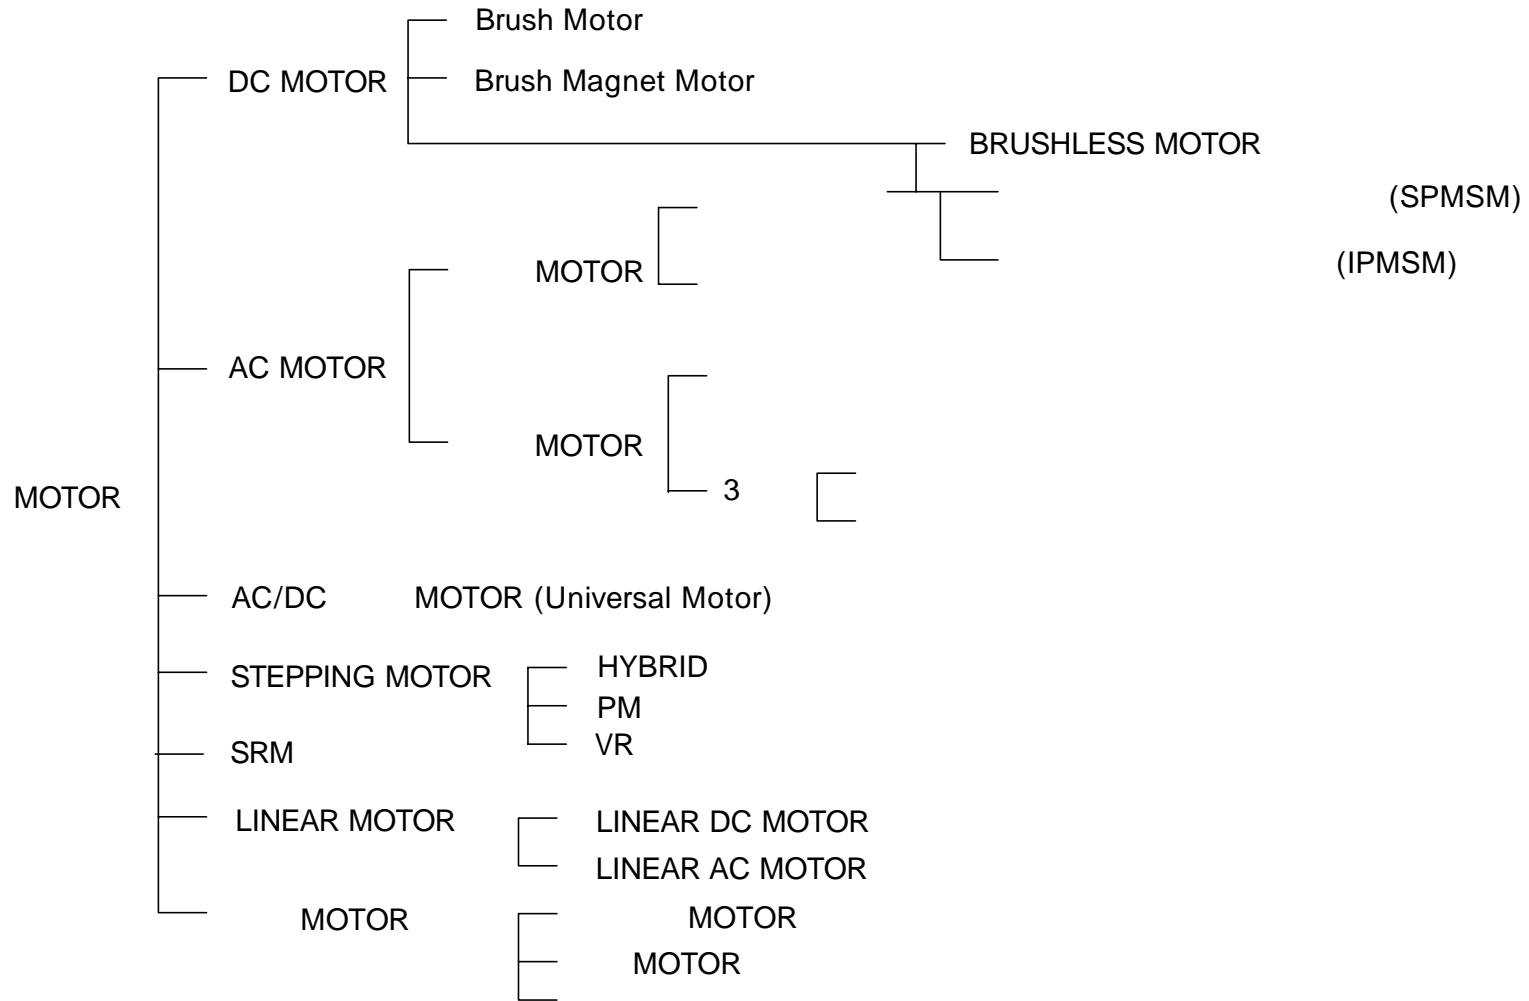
MOTOR

DC MOTOR
Brush Motor
Brush Magnet Motor
BRUSHLESS MOTOR
(SPMSM)
(IPMSM)

AC MOTOR
MOTOR
MOTOR
3

AC/DC MOTOR (Universal Motor)

STEPPING MOTOR
HYBRID
PM
VR

SRM

LINEAR MOTOR
LINEAR DC MOTOR
LINEAR AC MOTOR

MOTOR
MOTOR
MOTOR